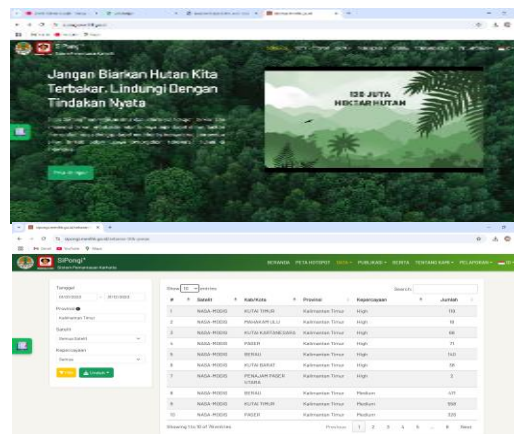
SiPongi
Jangan Biarkan Hutan Kita Terbakar. Lindungi Dengan Tindakan Nyata
138 JUTA HEKTAR HUTAN

SiPongi+
Sistem Pemantauan Karhutla
BERANDA PETA HOTSPOT DATA PUBLIKASI BERITA TENTANG KAMI PELAPORAN

Tanggal
Provinsi
Kalimantan Timur
Satelit
Kepercayaan
Semua
Filter Unduh

Show 10 entries
Search:

| # | Satelit | Kab/Kota | Provinsi | Kepercayaan | Jumlah |
|---|---|---|---|---|---|
| 1 | NASA-MODIS | KUTAI TIMUR | Kalimantan Timur | High | 178 |
| 2 | NASA-MODIS | PAHAM ULU | Kalimantan Timur | High | 18 |
| 3 | NASA-MODIS | KUTAI KARTANEGARA | Kalimantan Timur | High | 58 |
| 4 | NASA-MODIS | PASER | Kalimantan Timur | High | 71 |
| 5 | NASA-MODIS | BERAU | Kalimantan Timur | High | 150 |
| 6 | NASA-MODIS | KUTAI BARAT | Kalimantan Timur | High | 38 |
| 7 | NASA-MODIS | PENAJAM PASER UTARA | Kalimantan Timur | High | 3 |
| 8 | NASA-MODIS | BERAU | Kalimantan Timur | Medium | 177 |
| 9 | NASA-MODIS | KUTAI TIMUR | Kalimantan Timur | Medium | 158 |
| 10 | NASA-MODIS | PASER | Kalimantan Timur | Medium | 320 |

Showing 1 to 10 of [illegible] entries
Previous 1 2 3 4 5 ... 8 Next